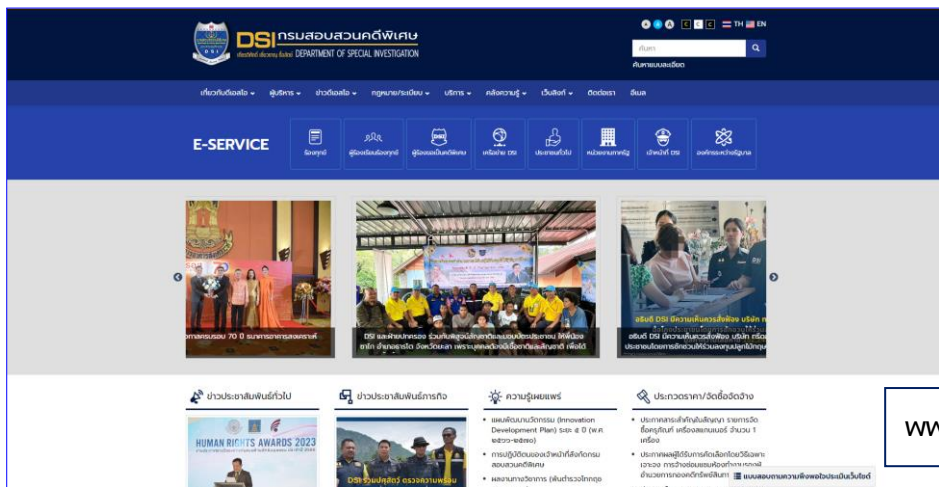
DSI กรมสอบสวนคดีพิเศษ
DEPARTMENT OF SPECIAL INVESTIGATION

TH EN

ค้นหา

ค้นหาแบบละเอียด

เกี่ยวกับดีเอสไอ ผู้บริหาร ข่าวดีเอสไอ กฎหมาย/ระเบียบ บริการ คลังความรู้ เว็บลิงค์ ติดต่อเรา อื่นๆ

E-SERVICE

ร้องทุกข์

ผู้ร้องเรียนร้องทุกข์

ผู้ร้องขอเป็นคดีพิเศษ

เครือข่าย DSI

ประชาชนทั่วไป

หน่วยงานภาครัฐ

เจ้าหน้าที่ DSI

องค์กรระหว่างประเทศ

DSI และภาคีเครือข่าย ร่วมกันปลูกต้นไม้ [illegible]

ข่าวประชาสัมพันธ์ทั่วไป

HUMAN RIGHTS AWARDS 2023

ข่าวประชาสัมพันธ์ภารกิจ

ความรู้เผยแพร่

แผนพัฒนานวัตกรรม (Innovation Development Plan) ระยะ ๕ ปี (พ.ศ. ๒๕๖๖-๒๕๗๐)

การปฏิบัติตนของเจ้าหน้าที่สังกัดกรมสอบสวนคดีพิเศษ

ประกวดราคา/จัดซื้อจัดจ้าง

ประกาศรายชื่อผู้ชนะการเสนอราคา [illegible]

แบบสอบถามความพึงพอใจประเมินเว็บไซต์

ww